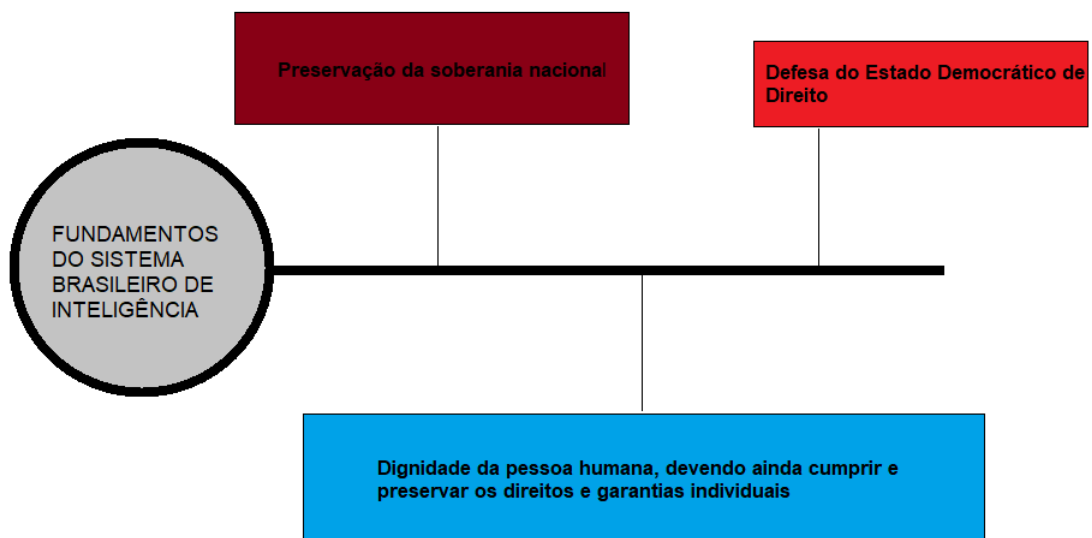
Preservação da soberania nacional

Defesa do Estado Democrático de Direito

FUNDAMENTOS DO SISTEMA BRASILEIRO DE INTELIGÊNCIA

Dignidade da pessoa humana, devendo ainda cumprir e preservar os direitos e garantias individuais